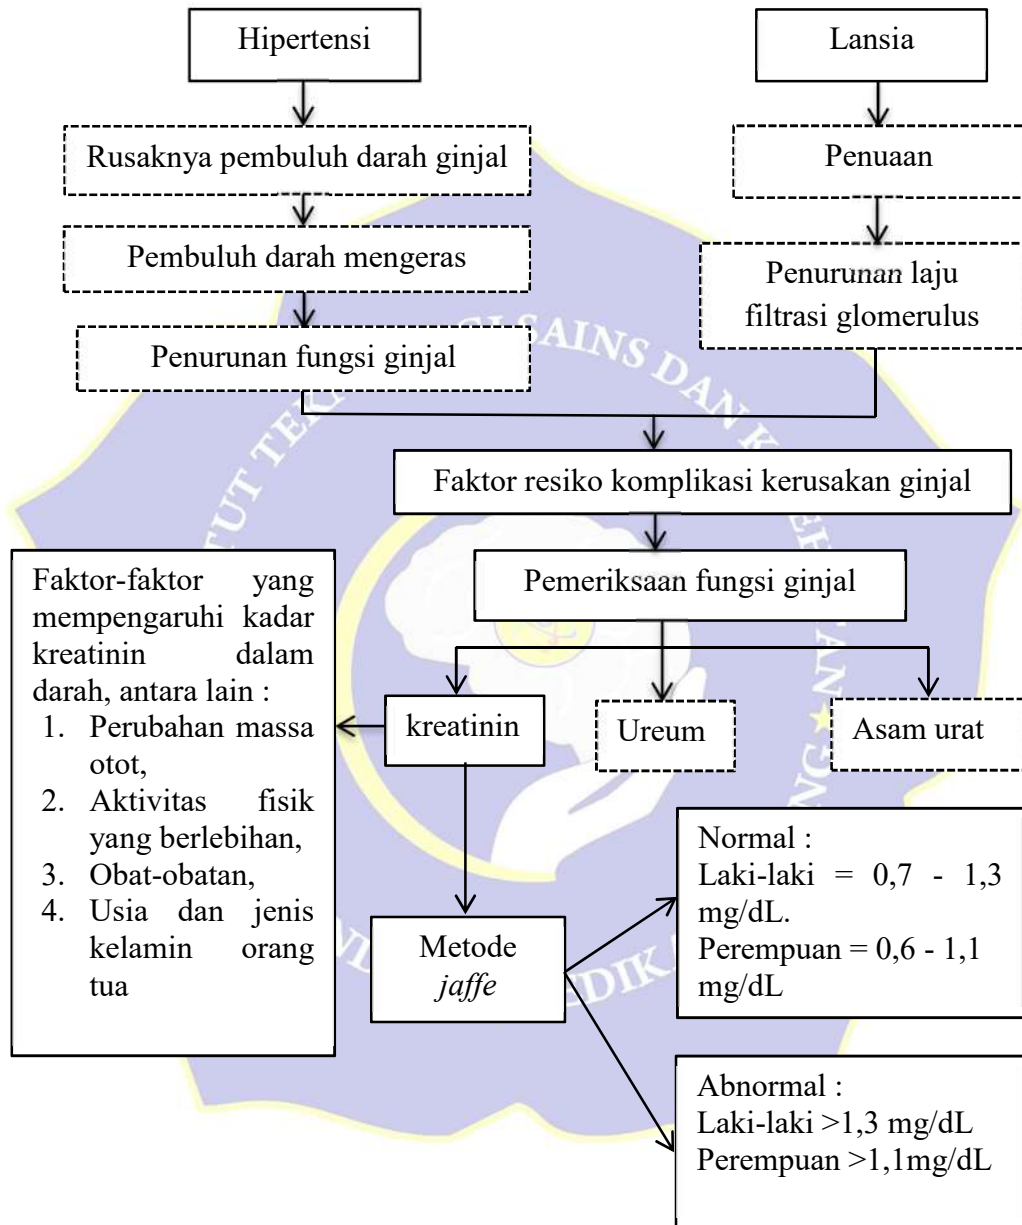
Hipertensi

Rusaknya pembuluh darah ginjal

Pembuluh darah mengeras

Penurunan fungsi ginjal

Lansia

Penuaan

Penurunan laju filtrasi glomerulus

Faktor resiko komplikasi kerusakan ginjal

Pemeriksaan fungsi ginjal

Faktor-faktor yang mempengaruhi kadar kreatinin dalam darah, antara lain :
1. Perubahan massa otot,
2. Aktivitas fisik yang berlebihan,
3. Obat-obatan,
4. Usia dan jenis kelamin orang tua

kreatinin

Ureum

Asam urat

Metode *jaffe*

Normal :
Laki-laki = 0,7 - 1,3 mg/dL.
Perempuan = 0,6 - 1,1 mg/dL

Abnormal :
Laki-laki >1,3 mg/dL
Perempuan >1,1mg/dL